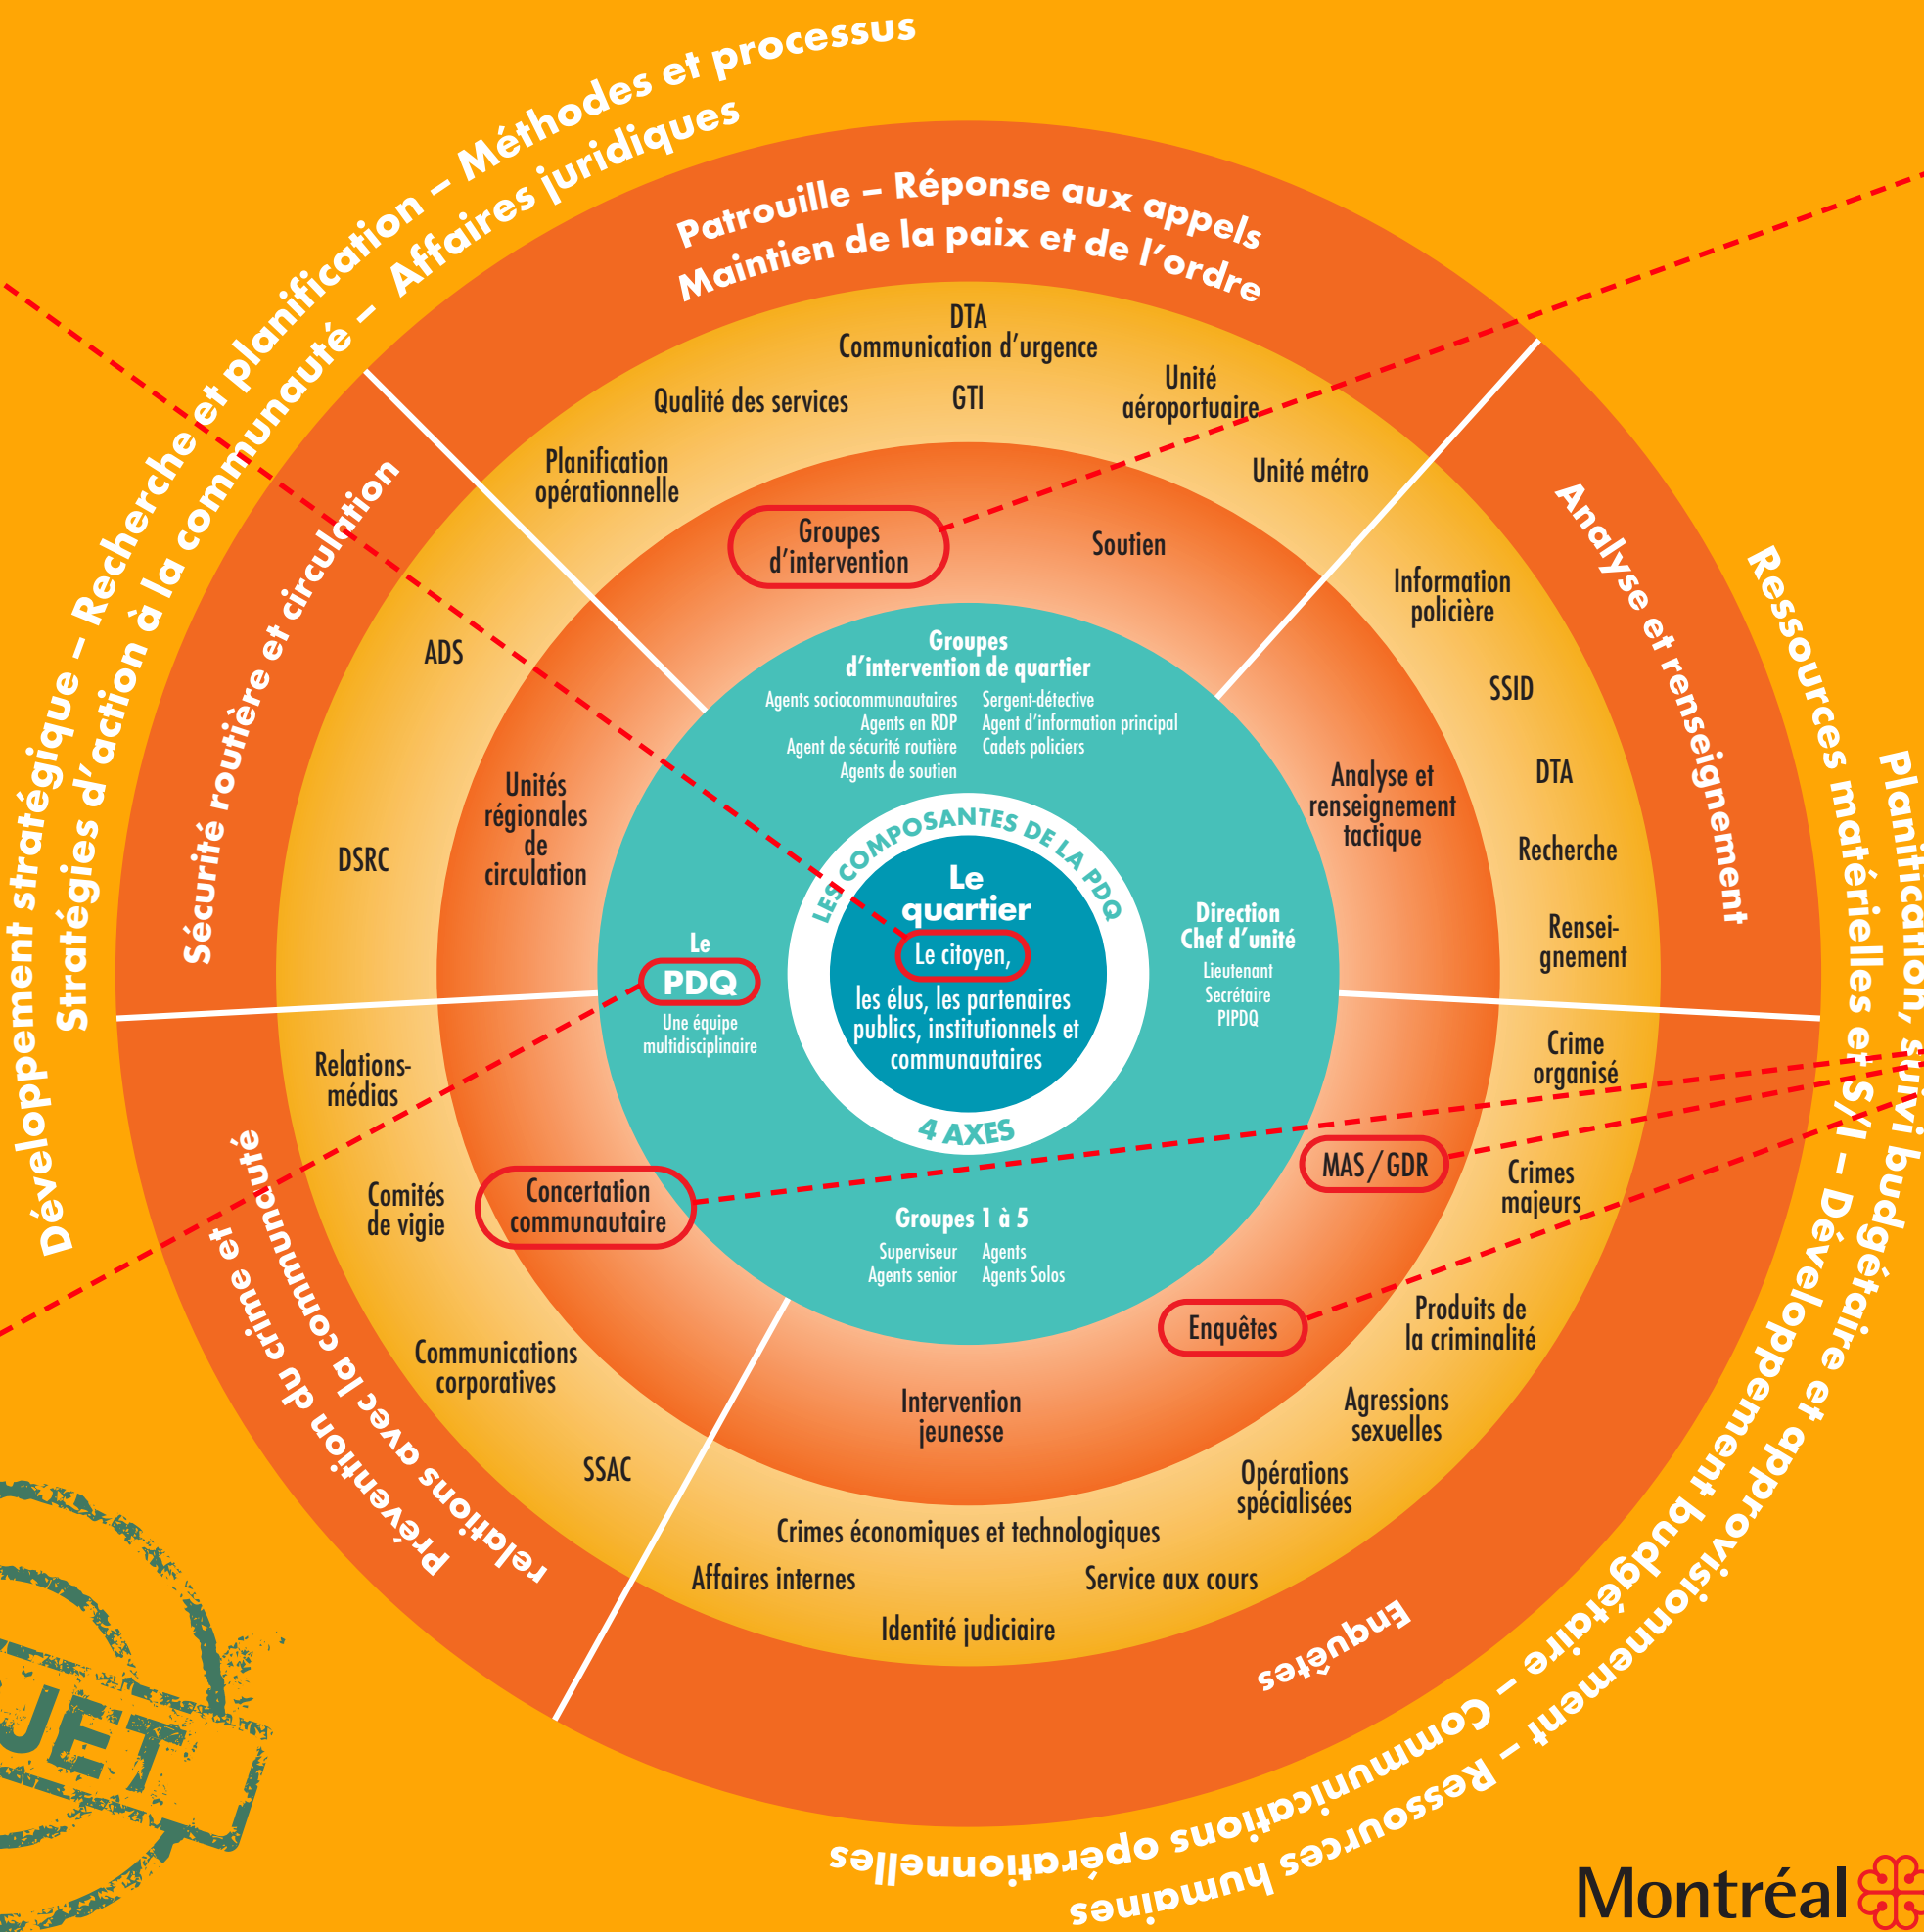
Développement stratégique – Recherche et planification – Méthodes et processus

Stratégies d'action à la communauté – Affaires juridiques

Patrouille – Réponse aux appels
Maintien de la paix et de l'ordre

DTA
Communication d'urgence

Qualité des services

GTI

Unité aéroportuaire

Planification opérationnelle

Unité métro

Groupes d'intervention

Soutien

Sécurité routière et circulation

ADS

DSRC

Unités régionales de circulation

Analyse et renseignement

Ressources matérielles et SI – Développement budgétaire et approvisionnement – Ressources humaines

Planification, suivi budgétaire et approvisionnement

Information policière

SSID

DTA

Recherche

Renseignement

Analyse et renseignement tactique

Groupes d'intervention de quartier
Agents sociocommunautaires
Agents en RDP
Agent de sécurité routière
Agents de soutien
Sergent-détective
Agent d'information principal
Cadets policiers

LES COMPOSANTES DE LA PDQ

Le quartier
Le citoyen,
les élus, les partenaires publics, institutionnels et communautaires

4 AXES

Le
PDQ
Une équipe multidisciplinaire

Direction
Chef d'unité
Lieutenant
Secrétaire
PIPDQ

Relations-médias

Comités de vigie

Concertation communautaire

Groupes 1 à 5
Superviseur
Agents senior
Agents
Agents Solos

MAS / GDR

Crime organisé

Crimes majeurs

Enquêtes

Produits de la criminalité

Prévention du crime et relations avec la communauté

Communications corporatives

SSAC

Intervention jeunesse

Agressions sexuelles

Opérations spécialisées

Crimes économiques et technologiques

Affaires internes

Service aux cours

Identité judiciaire

Enquêtes

Communications opérationnelles

JET

Montréal